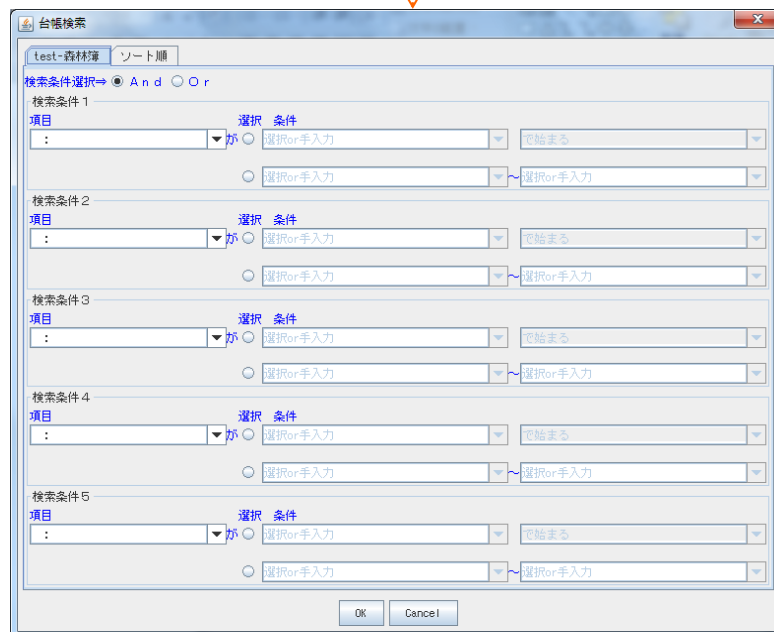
台帳検索

test-森林簿 ソート順

検索条件選択⇒ And Or

検索条件１
項目 選択 条件
: が 選択or手入力 で始まる
選択or手入力 ~ 選択or手入力

検索条件２
項目 選択 条件
: が 選択or手入力 で始まる
選択or手入力 ~ 選択or手入力

検索条件３
項目 選択 条件
: が 選択or手入力 で始まる
選択or手入力 ~ 選択or手入力

検索条件４
項目 選択 条件
: が 選択or手入力 で始まる
選択or手入力 ~ 選択or手入力

検索条件５
項目 選択 条件
: が 選択or手入力 で始まる
選択or手入力 ~ 選択or手入力

OK Cancel